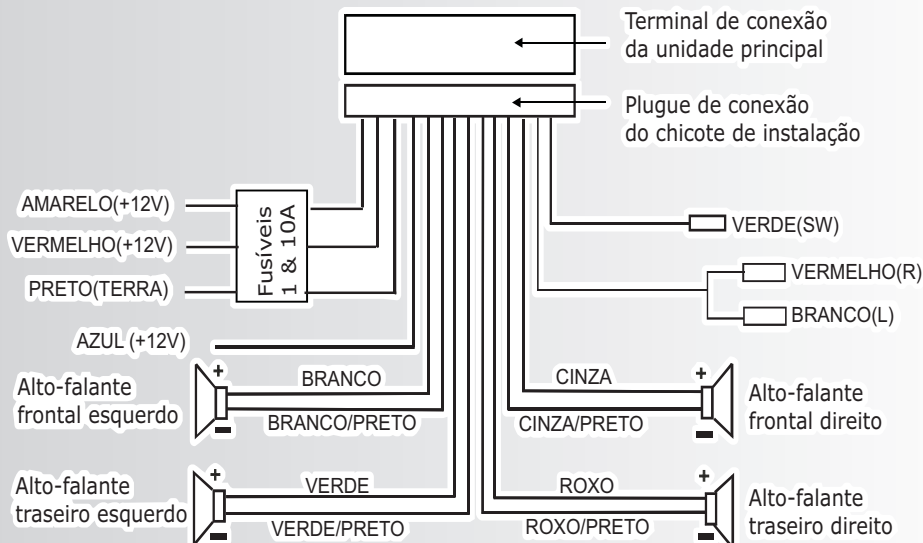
Terminal de conexão da unidade principal

Plugue de conexão do chicote de instalação

AMARELO(+12V)

VERMELHO(+12V)

PRETO(TERRA)

Fusíveis 1 & 10A

VERDE(SW)

VERMELHO(R)

BRANCO(L)

AZUL (+12V)

Alto-falante frontal esquerdo

+

BRANCO

BRANCO/PRETO

CINZA

CINZA/PRETO

+

Alto-falante frontal direito

Alto-falante traseiro esquerdo

+

VERDE

VERDE/PRETO

ROXO

ROXO/PRETO

+

Alto-falante traseiro direito